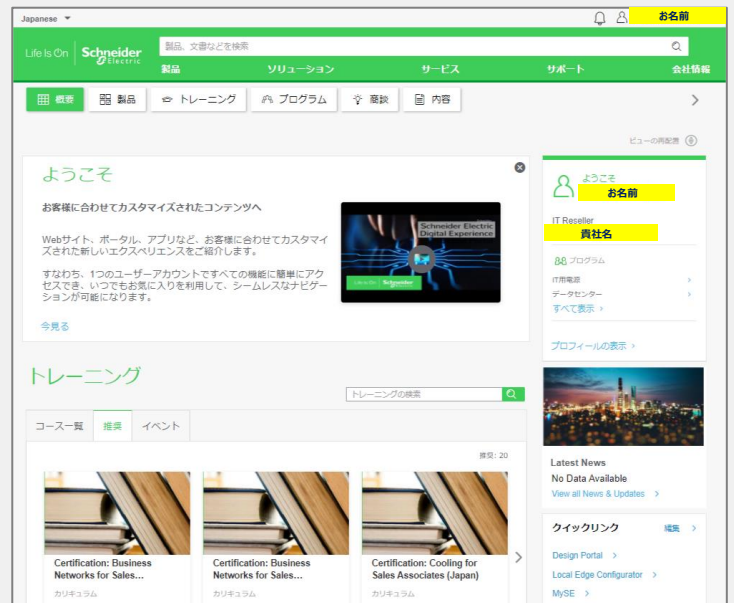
Japanese

お名前

Life Is On Schneider Electric

製品、文書などを検索

製品 ソリューション サービス サポート 会社情報

概要 製品 トレーニング プログラム 商談 内容

ビューの再配置

ようこそ

お客様に合わせてカスタマイズされたコンテンツへ

Webサイト、ポータル、アプリなど、お客様に合わせてカスタマイズされた新しいエクスペリエンスをご紹介します。

すなわち、1つのユーザーアカウントですべての機能に簡単にアクセスでき、いつでもお気に入りを利用して、シームレスなナビゲーションが可能になります。

今見る

Schneider Electric Digital Experience

Life Is On Schneider

ようこそ
お名前

IT Reseller
貴社名

プログラム
IT用電源
データセンター
すべて表示

プロフィールの表示

トレーニング

トレーニングの検索

コース一覧 推奨 イベント

推奨: 20

Certification: Business Networks for Sales...
カリキュラム

Certification: Business Networks for Sales...
カリキュラム

Certification: Cooling for Sales Associates (Japan)
カリキュラム

Latest News
No Data Available
View all News & Updates

クイックリンク 編集

Design Portal
Local Edge Configurator
MySE